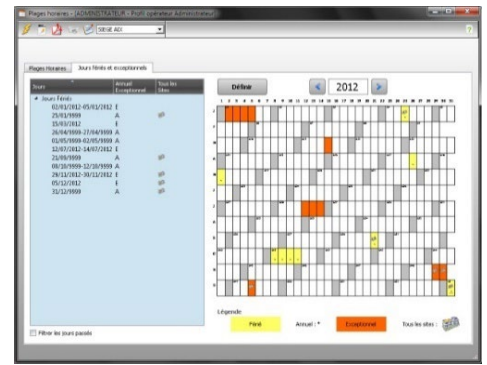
Plages horaires - [ADMINISTRATEUR - Profil opérateur Administrateur]

SIEGE ADI

Plages horaires | Jours fériés et exceptionnels

| Jours | Annuel Exceptionnel | Tous les Sites |
|---|---|---|
| Jours fériés | | |
| 01/01/2012-05/01/2012 | E | |
| 25/01/9999 | A | |
| 15/03/2012 | E | |
| 26/04/9999-27/04/9999 | A | |
| 01/05/9999-02/05/9999 | A | |
| 12/07/2012-14/07/2012 | E | |
| 21/09/9999 | A | |
| 08/10/9999-12/10/9999 | A | |
| 29/11/2012-30/11/2012 | E | |
| 05/12/2012 | E | |
| 31/12/9999 | A | |

Filtrer les jours passés

Défiler

2012

Légende

Férié

Annuel : *

Exceptionnel

Tous les sites :